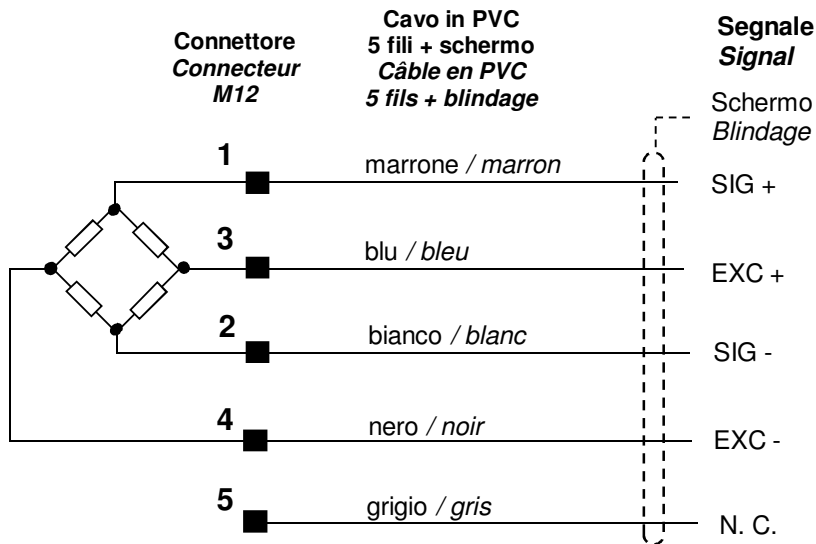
Connettore
*Connecteur*
*M12*

Cavo in PVC
5 fili + schermo
*Câble en PVC*
*5 fils + blindage*

Segnale
*Signal*

Schermo
*Blindage*

1 marrone / *marron* SIG +

3 blu / *bleu* EXC +

2 bianco / *blanc* SIG -

4 nero / *noir* EXC -

5 grigio / *gris* N. C.